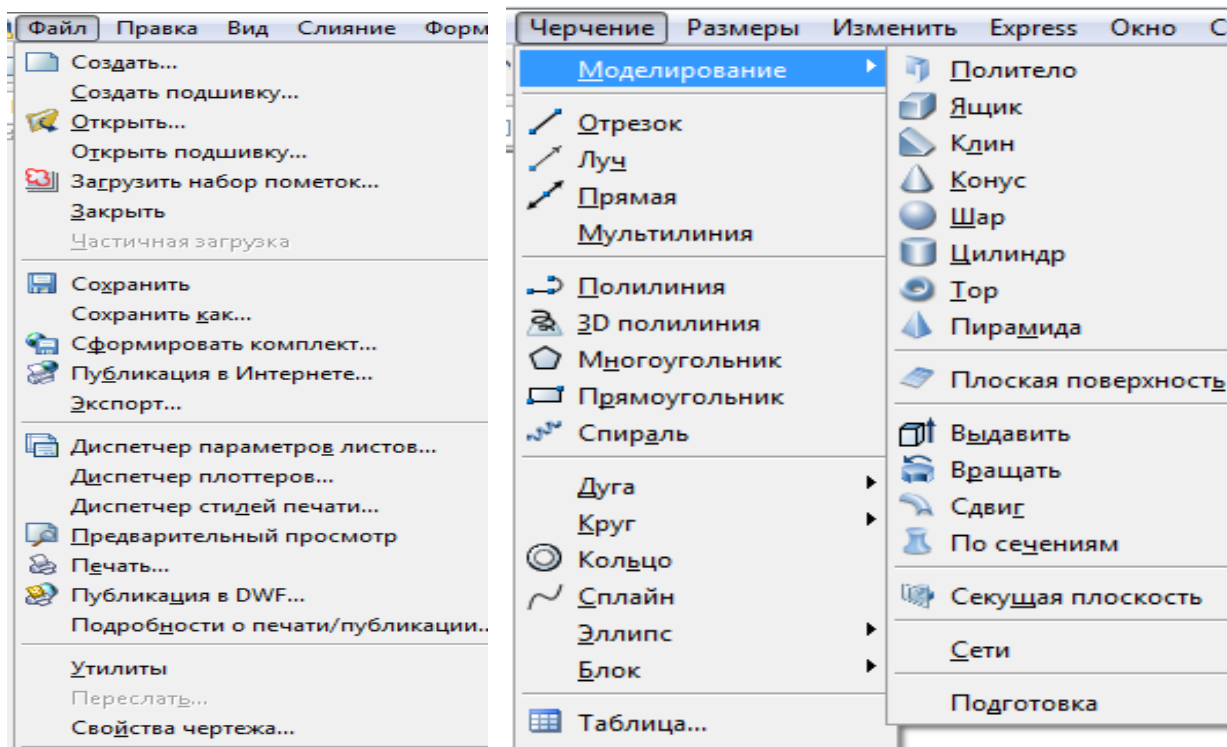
Файл Правка Вид Слияние Форм

Создать...
Создать подшивку...
Открыть...
Открыть подшивку...
Загрузить набор пометок...
Закрыть
Частичная загрузка

Сохранить
Сохранить как...
Сформировать комплект...
Публикация в Интернете...
Экспорт...

Диспетчер параметров листов...
Диспетчер плоттеров...
Диспетчер стилей печати...
Предварительный просмотр
Печать...
Публикация в DWF...
Подробности о печати/публикации...

Утилиты
Переслать...
Свойства чертежа...

Черчение Размеры Изменить Express Окно С

Моделирование
Отрезок
Луч
Прямая
Мультилиния
Полилиния
3D полилиния
Многоугольник
Прямоугольник
Спираль
Дуга
Круг
Кольцо
Сплайн
Эллипс
Блок
Таблица...

Политело
Ящик
Клин
Конус
Шар
Цилиндр
Тор
Пирамида
Плоская поверхность
Выдавить
Вращать
Сдвиг
По сечениям
Секущая плоскость
Сети
Подготовка